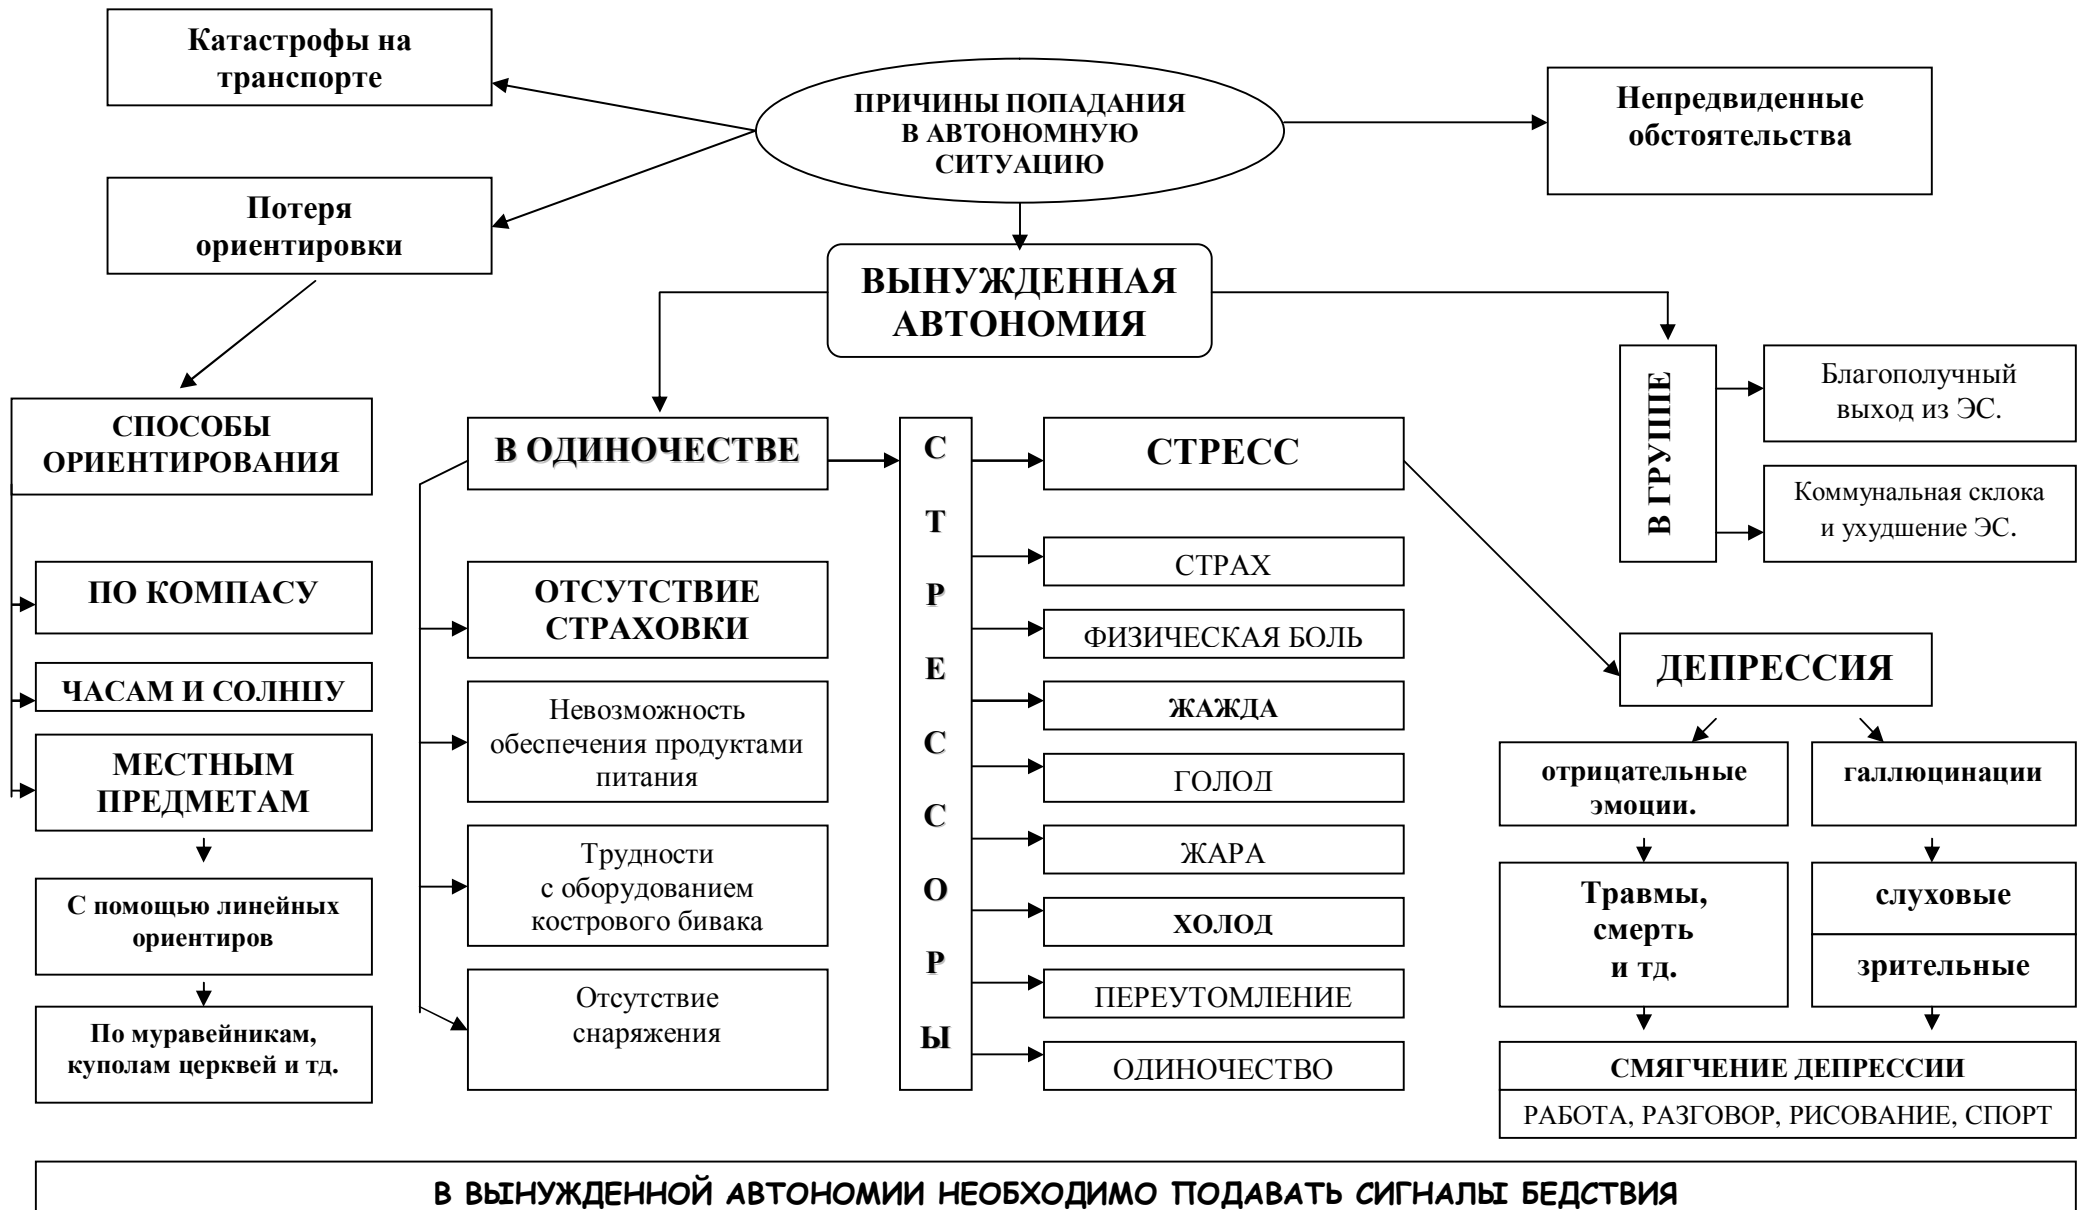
Катастрофы на транспорте

ПРИЧИНЫ ПОПАДАНИЯ В АВТОНОМНУЮ СИТУАЦИЮ

Непредвиденные обстоятельства

Потеря ориентировки

ВЫНУЖДЕННАЯ АВТОНОМИЯ

СПОСОБЫ ОРИЕНТИРОВАНИЯ

ПО КОМПАСУ

ЧАСАМ И СОЛНЦУ

МЕСТНЫМ ПРЕДМЕТАМ

С помощью линейных ориентиров

По муравейникам, куполам церквей и тд.

В ОДИНОЧЕСТВЕ

ОТСУТСТВИЕ СТРАХОВКИ

Невозможность обеспечения продуктами питания

Трудности с оборудованием кострового бивака

Отсутствие снаряжения

СТРЕССОРЫ

СТРЕСС

СТРАХ

ФИЗИЧЕСКАЯ БОЛЬ

ЖАЖДА

ГОЛОД

ЖАРА

ХОЛОД

ПЕРЕУТОМЛЕНИЕ

ОДИНОЧЕСТВО

В ГРУППЕ

Благополучный выход из ЭС.

Коммунальная склока и ухудшение ЭС.

ДЕПРЕССИЯ

отрицательные эмоции.

галлюцинации

Травмы, смерть и тд.

слуховые

зрительные

СМЯГЧЕНИЕ ДЕПРЕССИИ

РАБОТА, РАЗГОВОР, РИСОВАНИЕ, СПОРТ

В ВЫНУЖДЕННОЙ АВТОНОМИИ НЕОБХОДИМО ПОДАВАТЬ СИГНАЛЫ БЕДСТВИЯ